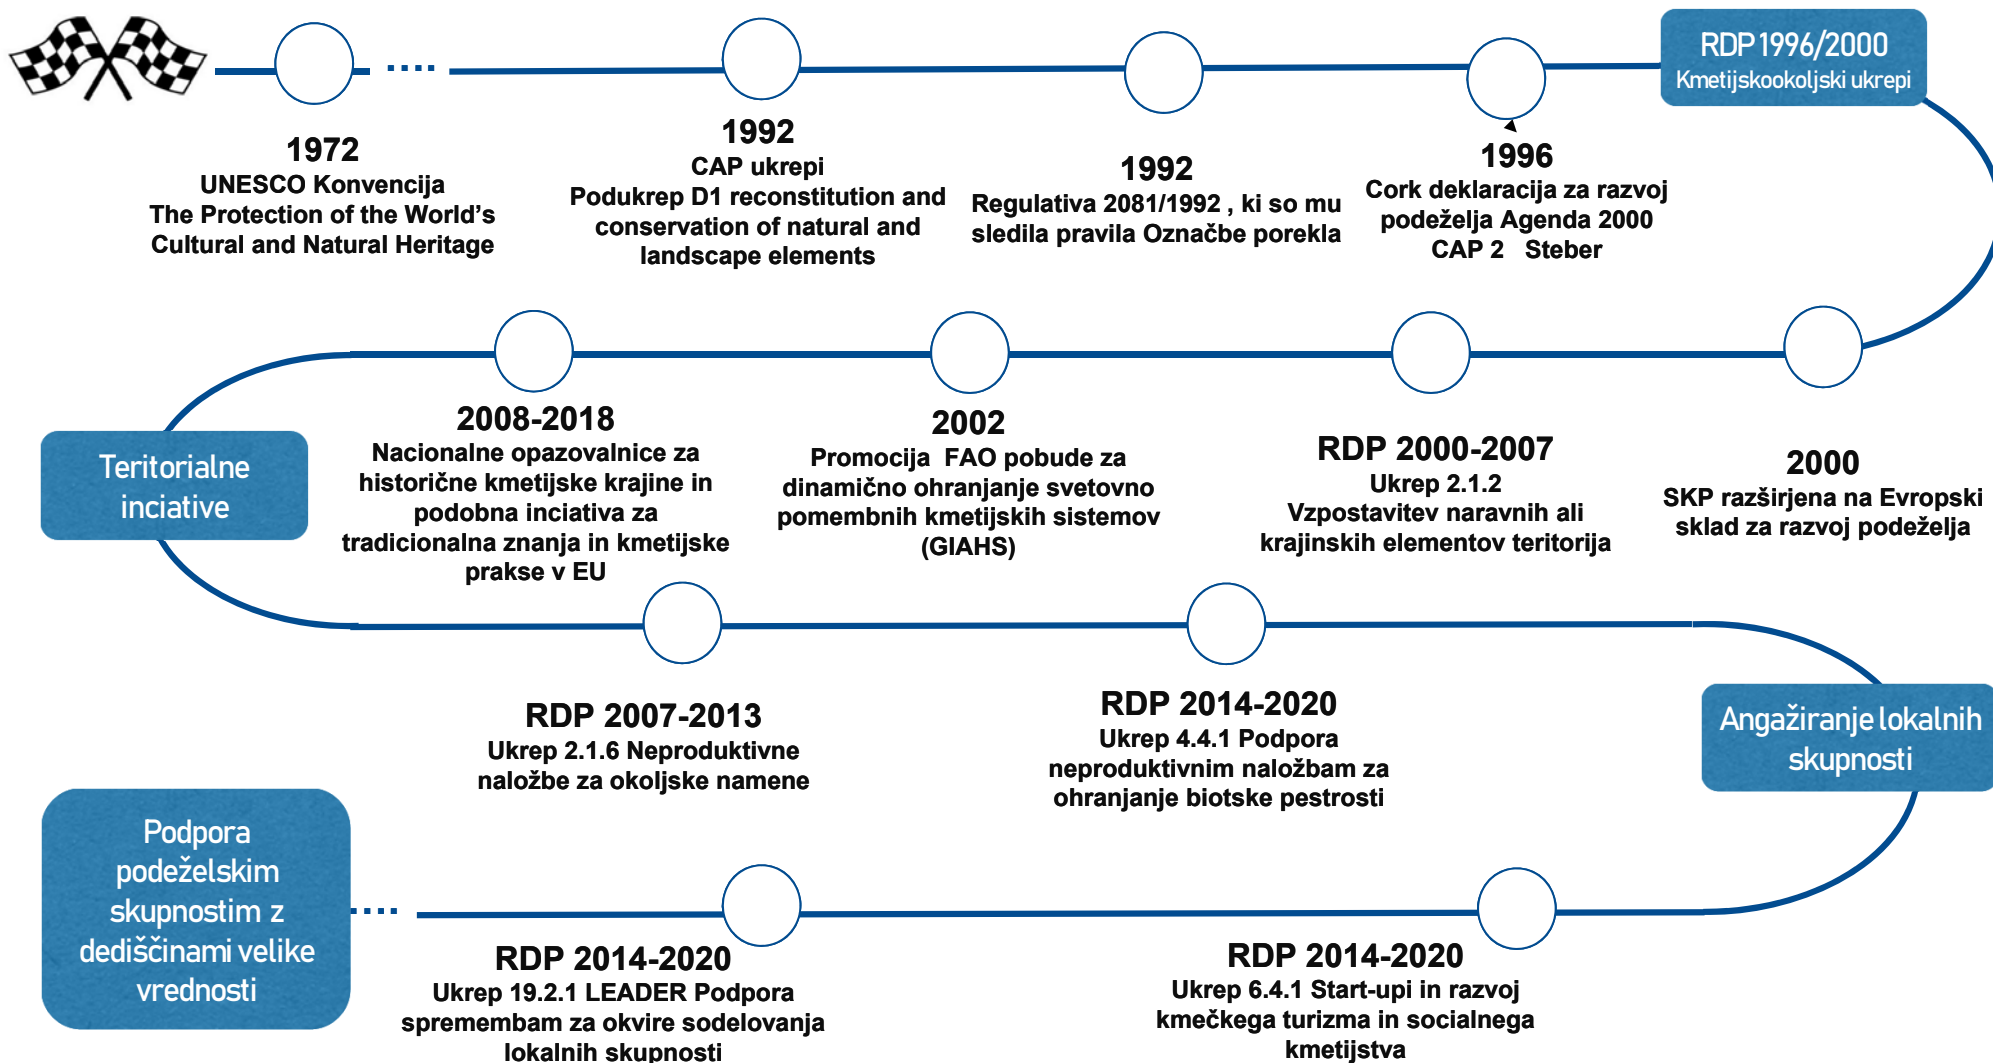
1972
UNESCO Konvencija
The Protection of the World's Cultural and Natural Heritage

1992
CAP ukrepi
Podukrep D1 reconstitution and conservation of natural and landscape elements

1992
Regulativa 2081/1992 , ki so mu sledila pravila Označbe porekla

1996
Cork deklaracija za razvoj podeželja Agenda 2000
CAP 2 Steber

RDP 1996/2000
Kmetijskookoljski ukrepi

2000
SKP razširjena na Evropski sklad za razvoj podeželja

RDP 2000-2007
Ukrep 2.1.2
Vzpostavitev naravnih ali krajinskih elementov teritorija

2002
Promocija FAO pobude za dinamično ohranjanje svetovno pomembnih kmetijskih sistemov (GIAHS)

2008-2018
Nacionalne opazovalnice za historične kmetijske krajine in podobna inciativa za tradicionalna znanja in kmetijske prakse v EU

Teritorialne inciative

RDP 2007-2013
Ukrep 2.1.6 Neproduktivne naložbe za okoljske namene

RDP 2014-2020
Ukrep 4.4.1 Podpora neproduktivnim naložbam za ohranjanje biotske pestrosti

Angažiranje lokalnih skupnosti

RDP 2014-2020
Ukrep 6.4.1 Start-upi in razvoj kmečkega turizma in socialnega kmetijstva

RDP 2014-2020
Ukrep 19.2.1 LEADER Podpora spremembam za okvire sodelovanja lokalnih skupnosti

Podpora podeželskim skupnostim z dediščinami velike vrednosti